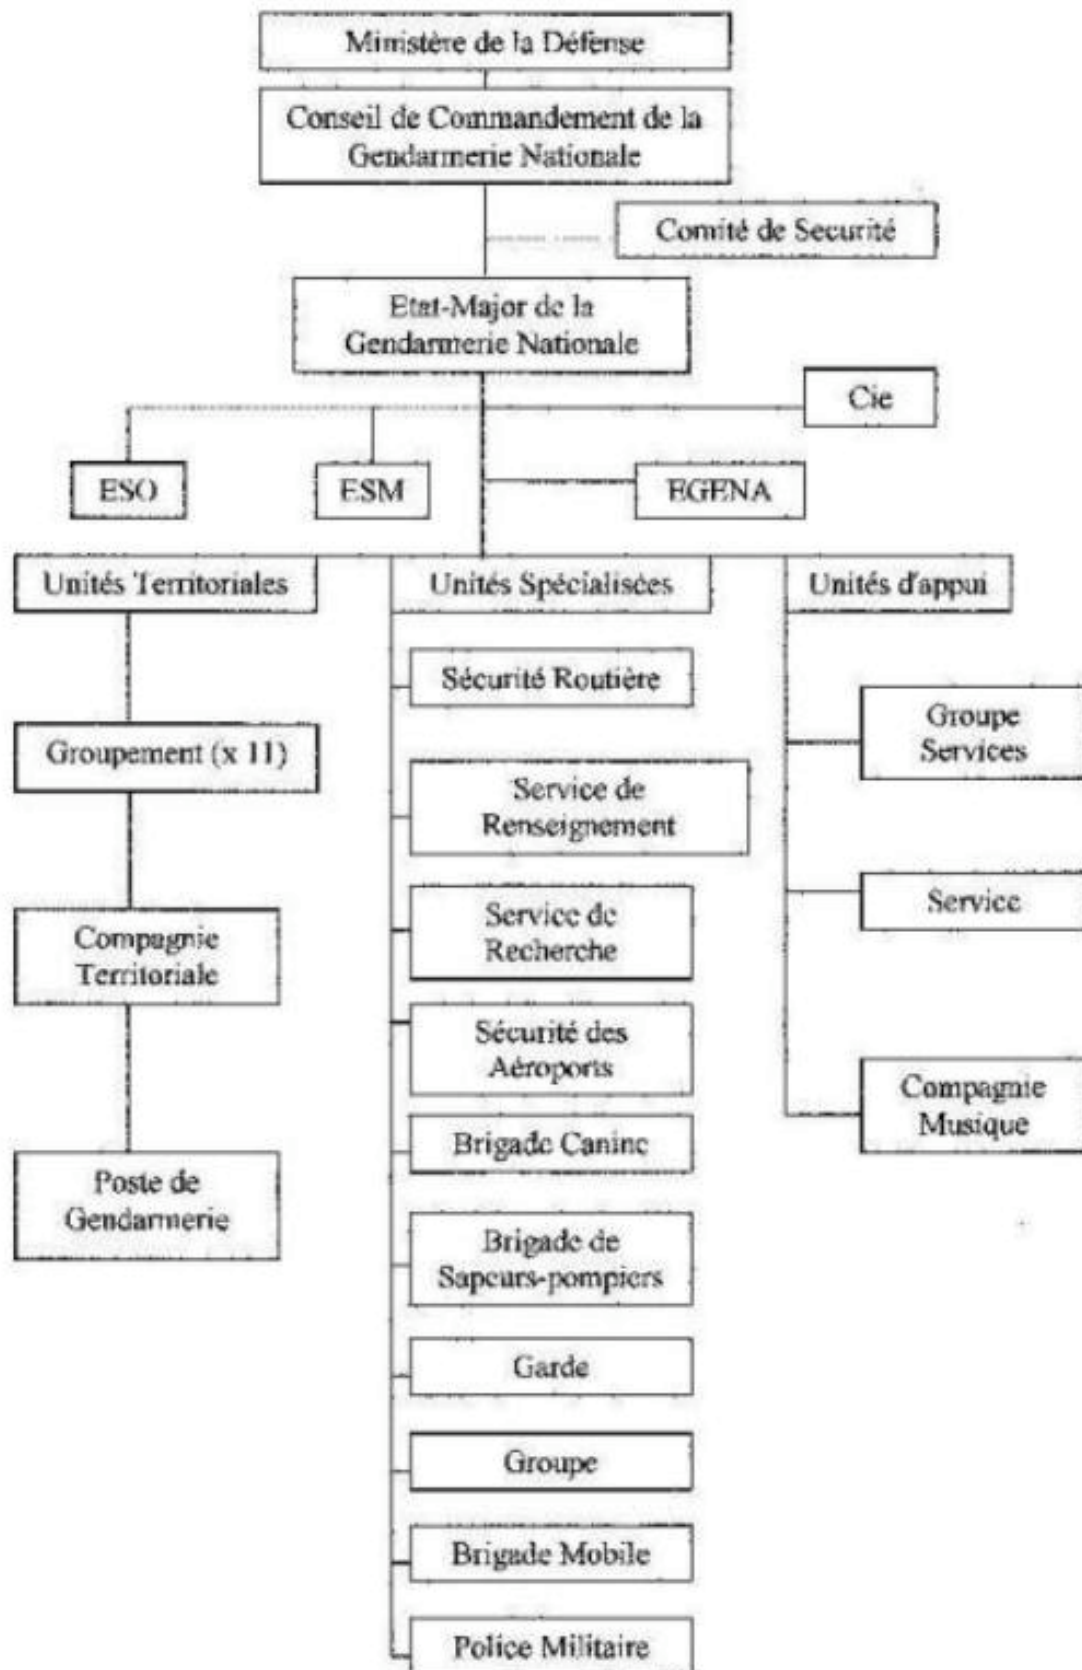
Ministère de la Défense

Conseil de Commandement de la Gendarmerie Nationale

Comité de Securité

Etat-Major de la Gendarmerie Nationale

Cie

ESO

ESM

EGENA

Unités Territoriales

Unités Spécialisées

Unités d'appui

Groupement (x 11)

Compagnie Territoriale

Poste de Gendarmerie

Sécurité Routière

Service de Renseignement

Service de Recherche

Sécurité des Aéroports

Brigade Canine

Brigade de Sapeurs-pompiers

Garde

Groupe

Brigade Mobile

Police Militaire

Groupe Services

Service

Compagnie Musique